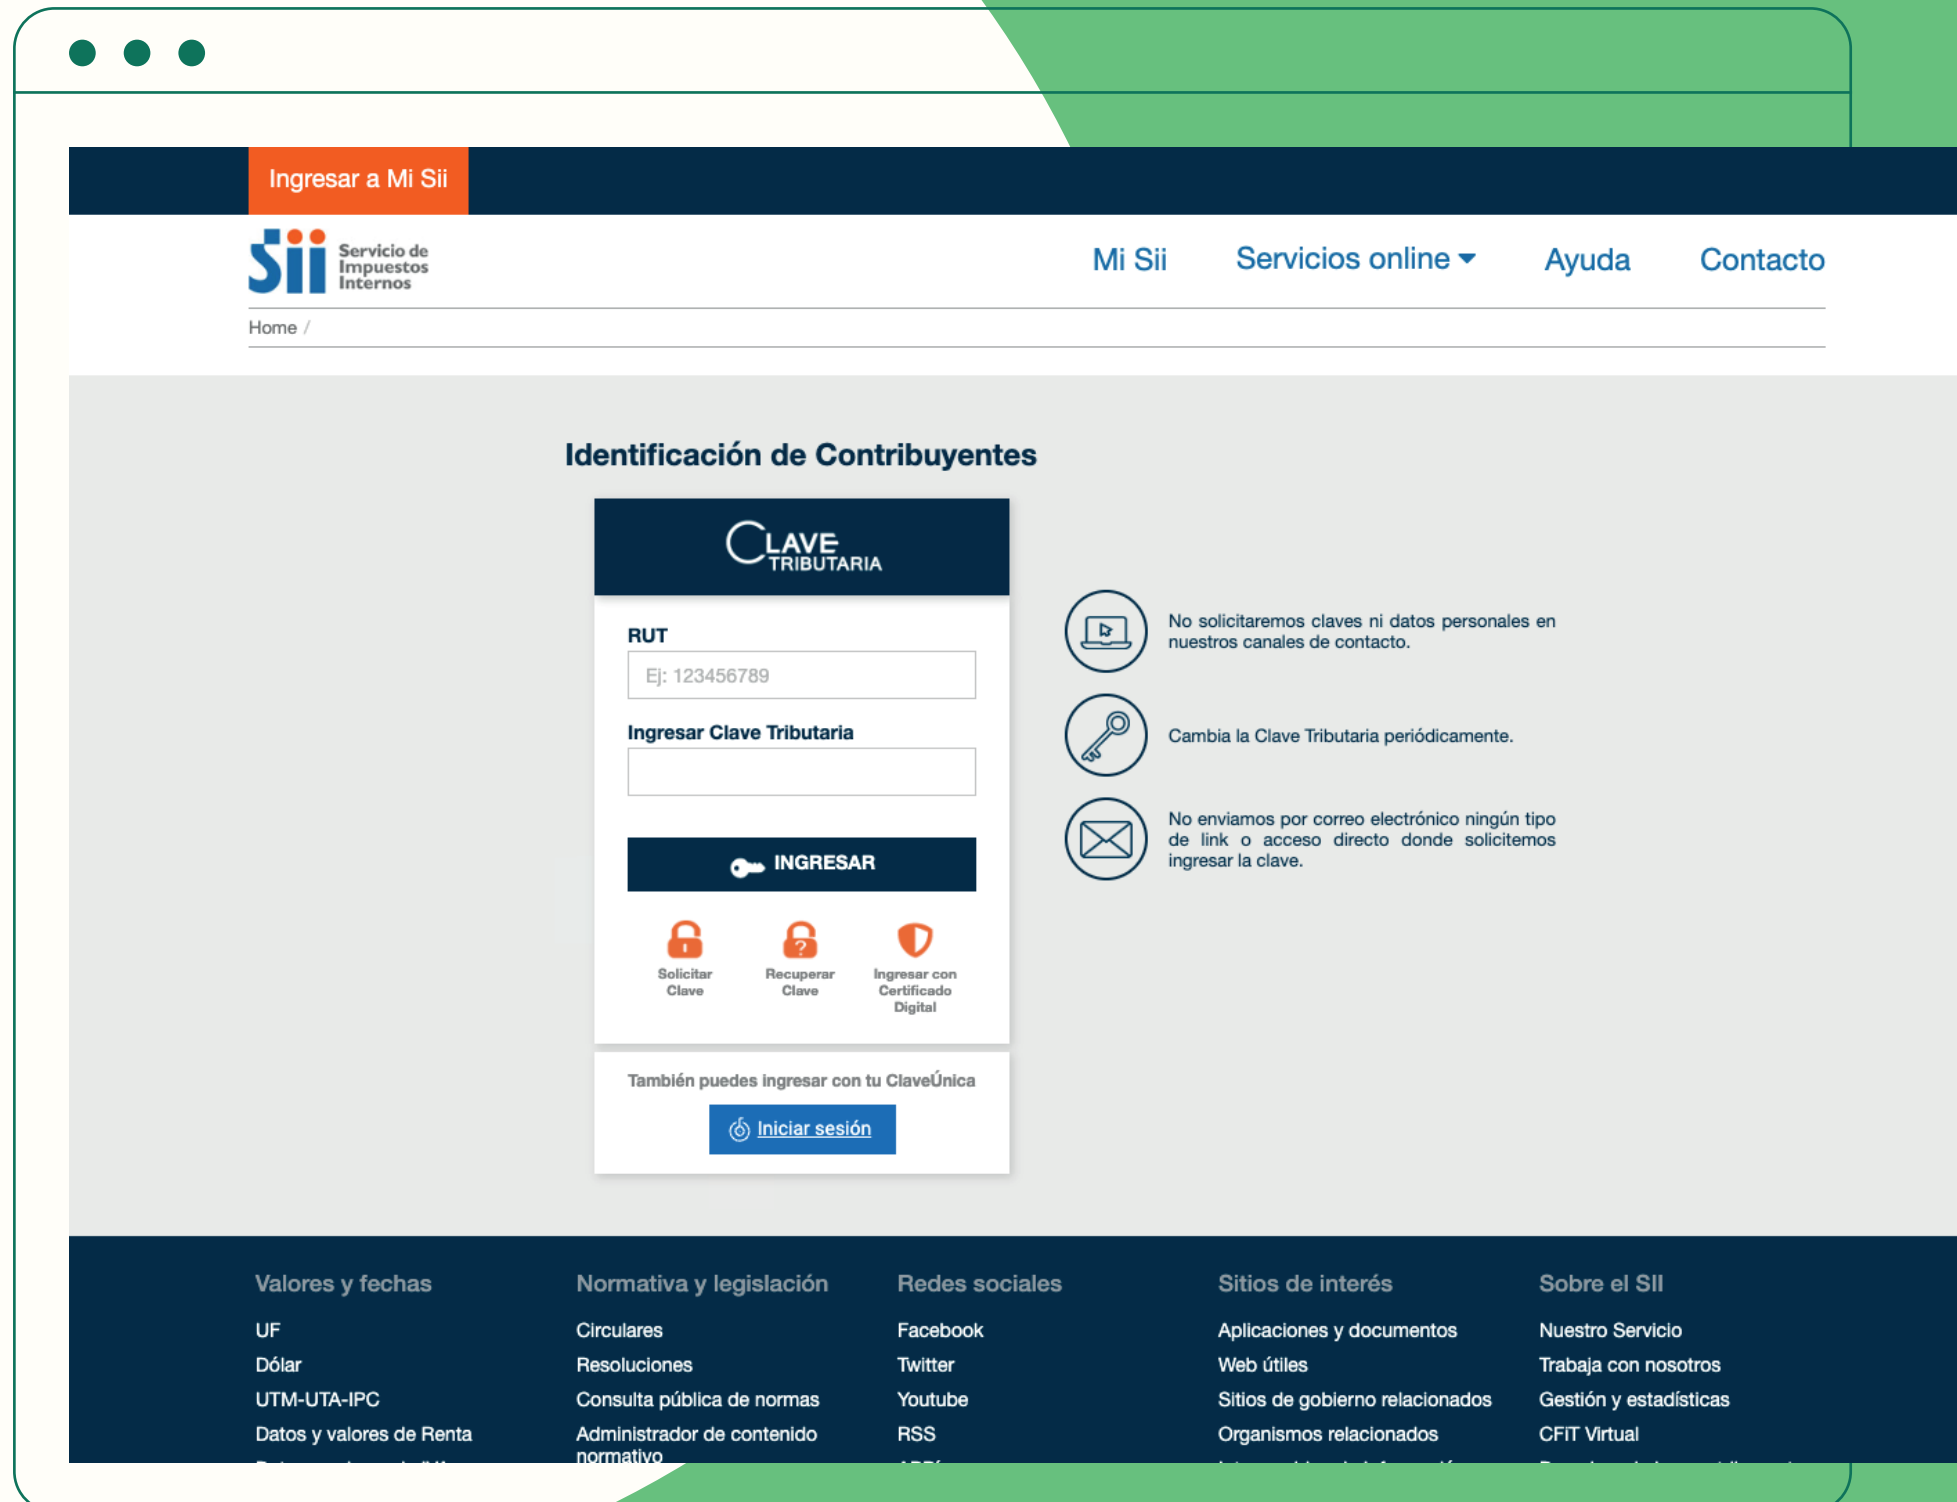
Ingresar a Mi Sii

Sii Servicio de Impuestos Internos

Mi Sii Servicios online Ayuda Contacto

Home /

Identificación de Contribuyentes

CLAVE TRIBUTARIA

RUT

Ej: 123456789

Ingresar Clave Tributaria

INGRESAR

Solicitar Clave

Recuperar Clave

Ingresar con Certificado Digital

También puedes ingresar con tu ClaveÚnica

Iniciar sesión

No solicitaremos claves ni datos personales en nuestros canales de contacto.

Cambia la Clave Tributaria periódicamente.

No enviamos por correo electrónico ningún tipo de link o acceso directo donde solicitemos ingresar la clave.

Valores y fechas
UF
Dólar
UTM-UTA-IPC
Datos y valores de Renta
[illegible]

Normativa y legislación
Circulares
Resoluciones
Consulta pública de normas
Administrador de contenido normativo

Redes sociales
Facebook
Twitter
Youtube
RSS
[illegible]

Sitios de interés
Aplicaciones y documentos
Web útiles
Sitios de gobierno relacionados
Organismos relacionados
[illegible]

Sobre el SII
Nuestro Servicio
Trabaja con nosotros
Gestión y estadísticas
CFIT Virtual
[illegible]